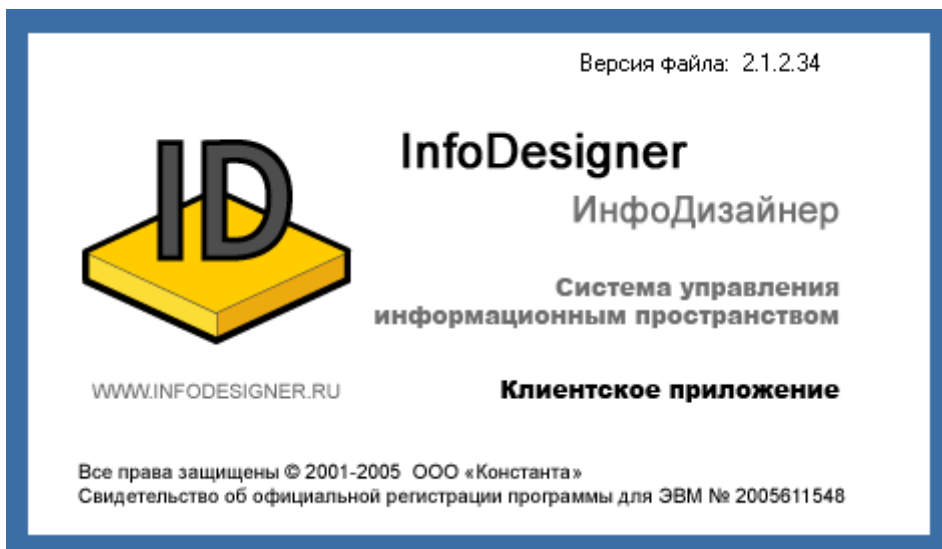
Версия файла: 2.1.2.34

ID

InfoDesigner

ИнфоДизайнер

Система управления информационным пространством

WWW.INFODESIGNER.RU

Клиентское приложение

Все права защищены © 2001-2005 ООО «Константа»
Свидетельство об официальной регистрации программы для ЭВМ № 2005611548